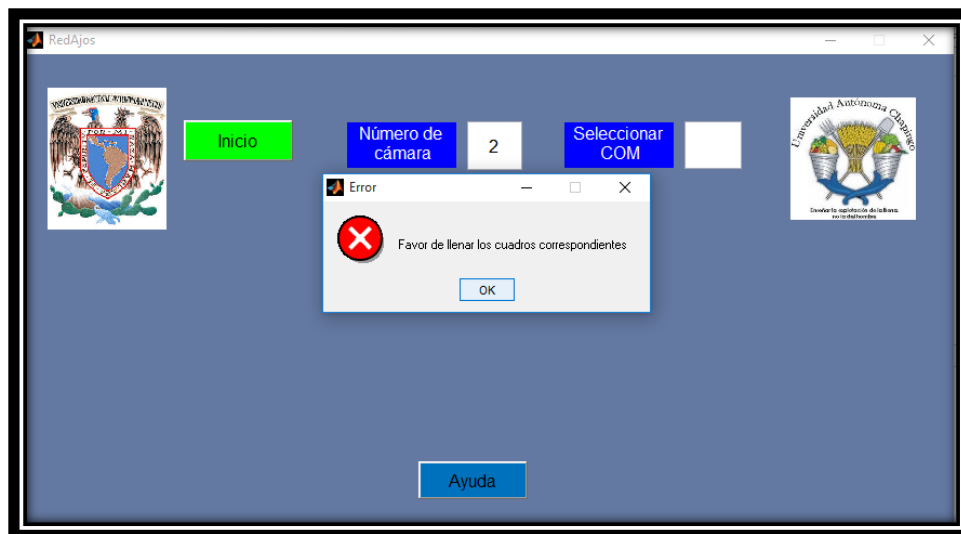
RedAjos

Inicio

Número de cámara

2

Seleccionar COM

Universidad Autónoma Chapingo

Enseñar la explotación de la tierra, no la del hombre

Error

Favor de llenar los cuadros correspondientes

OK

Ayuda